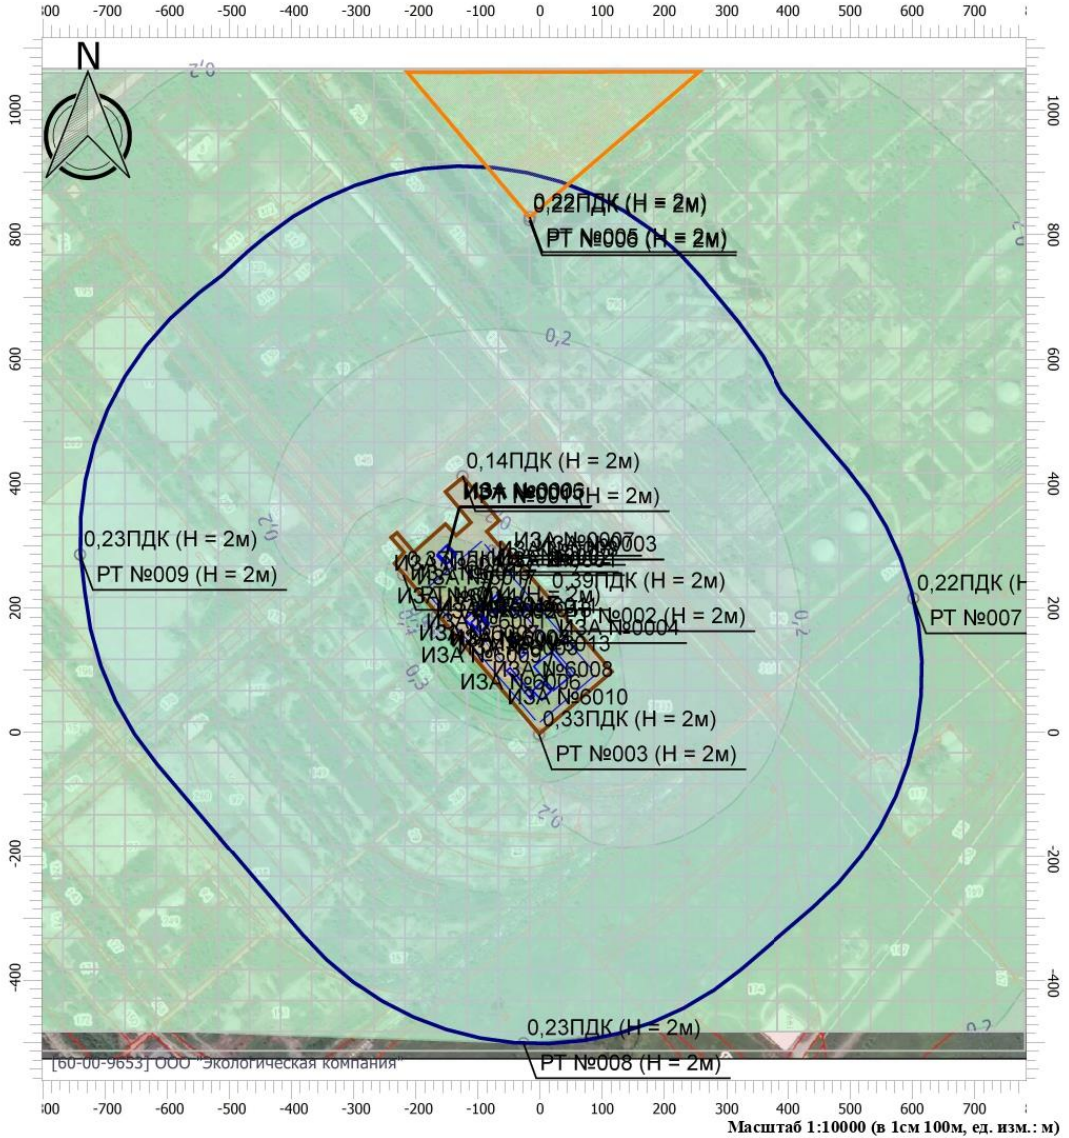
-800 -700 -600 -500 -400 -300 -200 -100 0 100 200 300 400 500 600 700

N

1000

0,2

0,22ПДК (Н = 2м)
РТ №005 (Н = 2м)

800

0,2

600

0,14ПДК (Н = 2м)
ИЗА №0006
РТ №001 (Н = 2м)

400

0,23ПДК (Н = 2м)
РТ №009 (Н = 2м)

ИЗА №0007
ИЗА №0003

0,39ПДК (Н = 2м)

0,22ПДК (Н
РТ №007

200

РТ №002 (Н = 2м)
ИЗА №0004

ИЗА №6008
ИЗА №6010

0,33ПДК (Н = 2м)
РТ №003 (Н = 2м)

0

0,2

-200

-400

0,23ПДК (Н = 2м)
РТ №008 (Н = 2м)

0,2

[60-00-9653] ООО "Экологическая компания"

-800 -700 -600 -500 -400 -300 -200 -100 0 100 200 300 400 500 600 700

1000 800 600 400 200 0 -200 -400

Масштаб 1:10000 (в 1см 100м, ед. изм.: м)